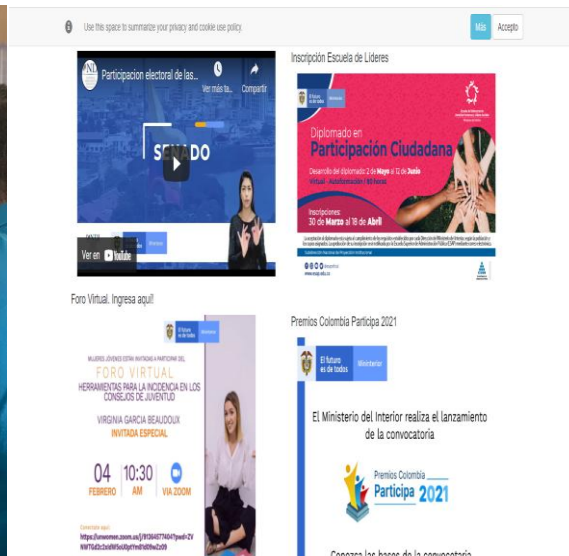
Use this space to summarize your privacy and cookie use policy.

Más

Acepto

Participacion electoral de las...

Ver más ta...

Compartir

SENADO

Ver en YouTube

Inscripción Escuela de Líderes

El futuro es de todos

Diplomado en Participación Ciudadana

Desarrollo del diplomado: 2 de Mayo al 12 de Junio

Virtual - Autoformación | 60 horas

Inscripciones: 30 de Marzo al 18 de Abril

Foro Virtual. Ingresa aquí!

El futuro es de todos

MUJERES JÓVENES ESTÁN INVITADAS A PARTICIPAR DEL

FORO VIRTUAL

HERRAMIENTAS PARA LA INCIDENCIA EN LOS CONSEJOS DE JUVENTUD

VIRGINIA GARCIA BEAUDOUX

INVITADA ESPECIAL

04 FEBRERO

10:30 AM

VIA ZOOM

Premios Colombia Participa 2021

El futuro es de todos

Mininterior

El Ministerio del Interior realiza el lanzamiento de la convocatoria

Premios Colombia

Participa 2021

Conozca las bases de la convocatoria